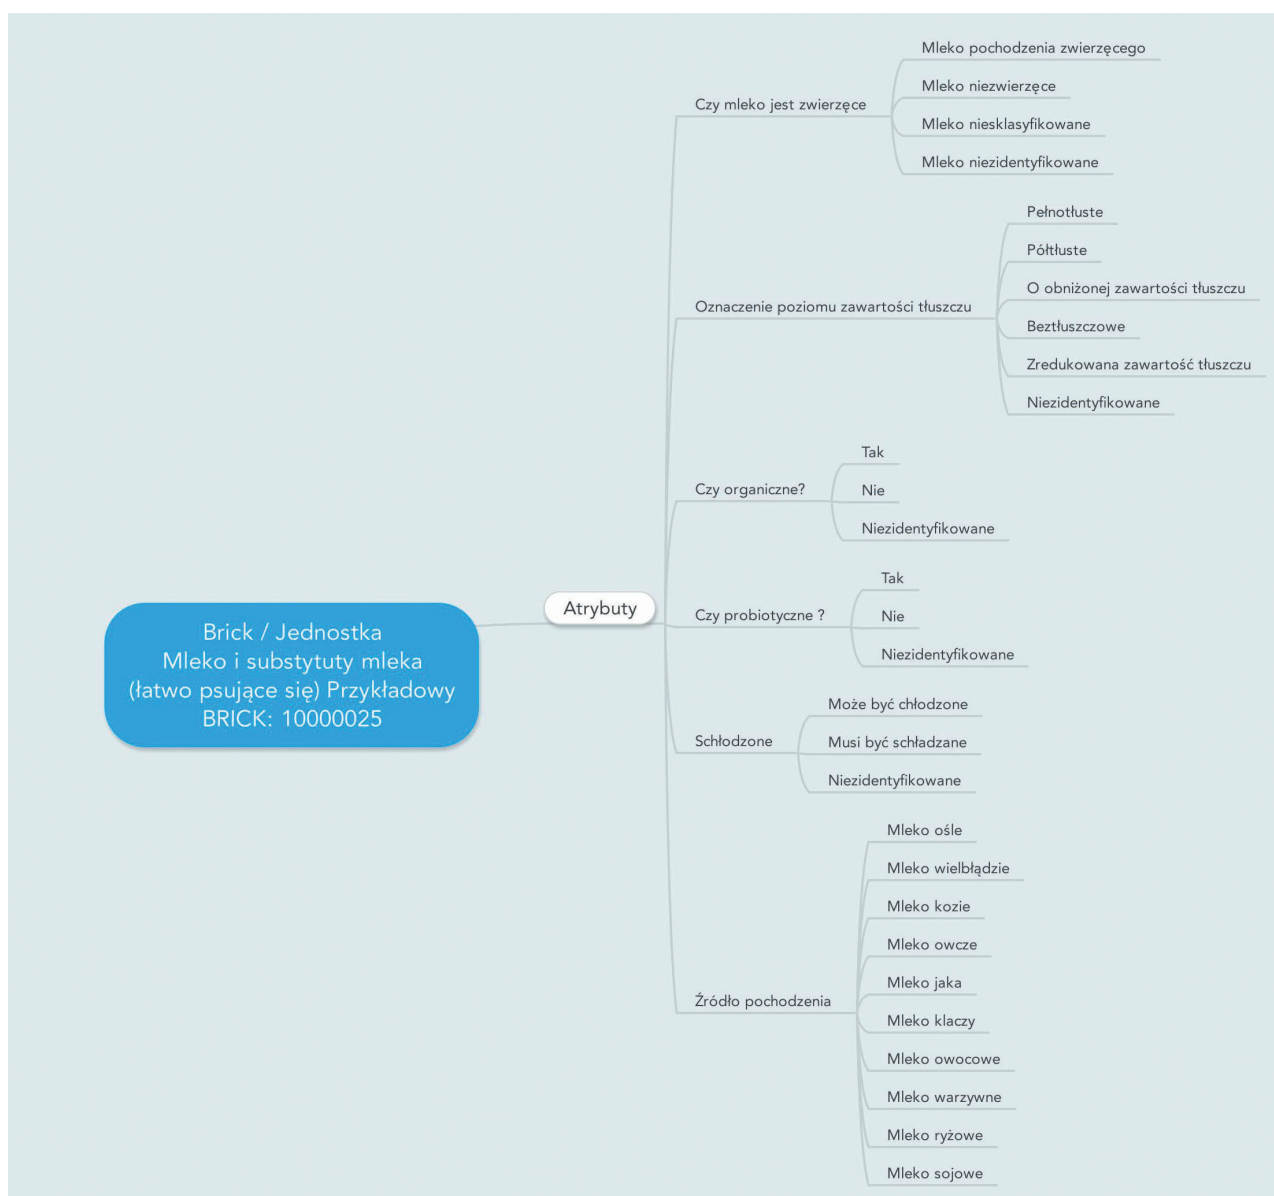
Brick / Jednostka
Mleko i substytuty mleka (łatwo psujące się) Przykładowy BRICK: 10000025

Atrybuty

Czy mleko jest zwierzęce
Mleko pochodzenia zwierzęcego
Mleko niezwierzęce
Mleko niesklasyfikowane
Mleko niezidentyfikowane

Oznaczenie poziomu zawartości tłuszczu
Pełnotłuste
Półtłuste
O obniżonej zawartości tłuszczu
Beztłuszczowe
Zredukowana zawartość tłuszczu
Niezidentyfikowane

Czy organiczne?
Tak
Nie
Niezidentyfikowane

Czy probiotyczne ?
Tak
Nie
Niezidentyfikowane

Schłodzone
Może być chłodzone
Musi być schładzane
Niezidentyfikowane

Źródło pochodzenia
Mleko ośle
Mleko wielbłądzie
Mleko kozie
Mleko owcze
Mleko jaka
Mleko klaczy
Mleko owocowe
Mleko warzywne
Mleko ryżowe
Mleko sojowe